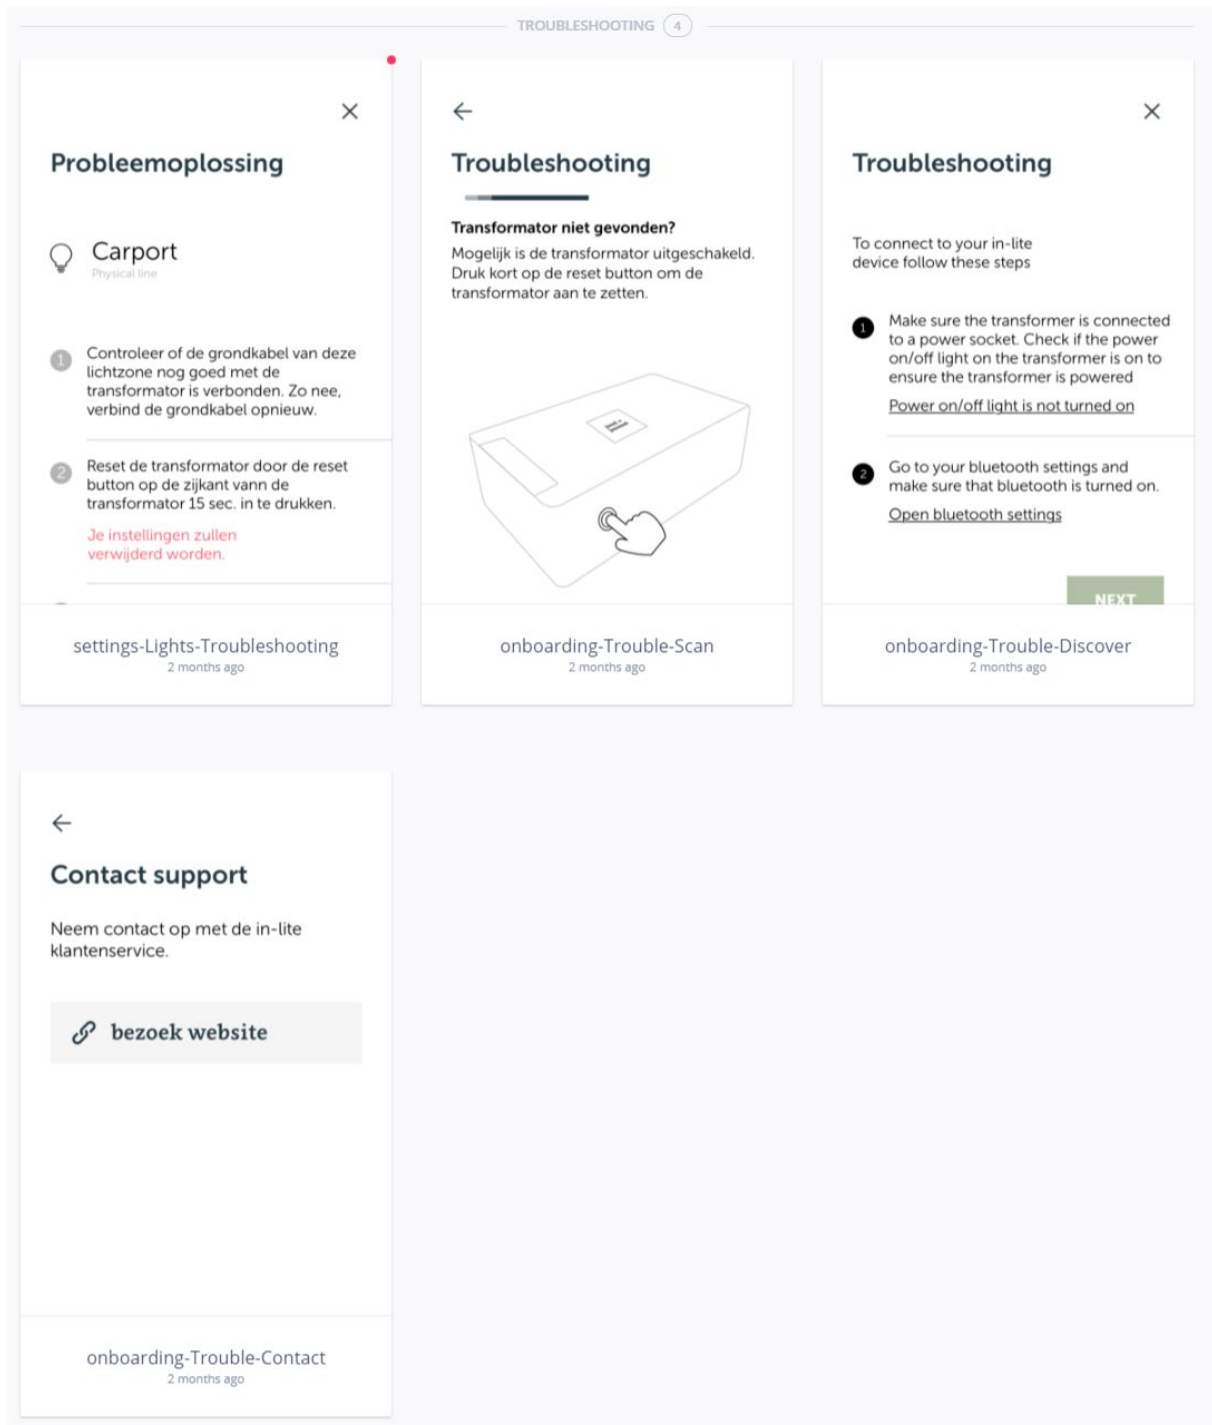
TROUBLESHOOTING 4

×

Probleemoplossing

Carport
Physical line

1 Controleer of de grondkabel van deze lichtzone nog goed met de transformator is verbonden. Zo nee, verbind de grondkabel opnieuw.

2 Reset de transformator door de reset button op de zijkant vann de transformator 15 sec. in te drukken.

Je instellingen zullen verwijderd worden.

settings-Lights-Troubleshooting
2 months ago

←

Troubleshooting

Transformator niet gevonden?
Mogelijk is de transformator uitgeschakeld. Druk kort op de reset button om de transformator aan te zetten.

onboarding-Trouble-Scan
2 months ago

×

Troubleshooting

To connect to your in-lite device follow these steps

1 Make sure the transformer is connected to a power socket. Check if the power on/off light on the transformer is on to ensure the transformer is powered

Power on/off light is not turned on

2 Go to your bluetooth settings and make sure that bluetooth is turned on.

Open bluetooth settings

NEXT

onboarding-Trouble-Discover
2 months ago

←

Contact support

Neem contact op met de in-lite klantenservice.

bezoek website

onboarding-Trouble-Contact
2 months ago